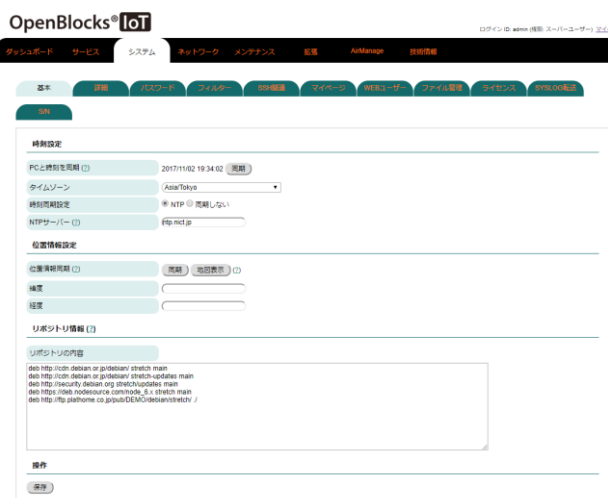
OpenBlocks® IoT

ログイン ID: admin (権限: スーパーユーザー) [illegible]

ダッシュボード サービス システム ネットワーク メンテナンス 拡張 AirManage 技術情報

基本 詳細 パスワード フィルター SSH関連 マイページ WEBユーザー ファイル管理 ライセンス SYSLOG転送 SIN

時刻設定

PCと時刻を同期 (?) 2017/11/02 19:34:02 同期
タイムゾーン Asia/Tokyo
時刻同期設定 NTP 同期しない
NTPサーバー (?) ntp.nict.jp

位置情報設定

位置情報同期 (?) 同期 地図表示 (?)
緯度
経度

リポジトリ情報 (?)

リポジトリの内容

deb http://cdn.debian.or.jp/debian/ stretch main
deb http://cdn.debian.or.jp/debian/ stretch-updates main
deb http://security.debian.org stretch/updates main
deb https://deb.nodesource.com/node_6.x stretch main
deb http://ftp.plathome.co.jp/pub/DEMO/debian/stretch/ ./

操作

保存